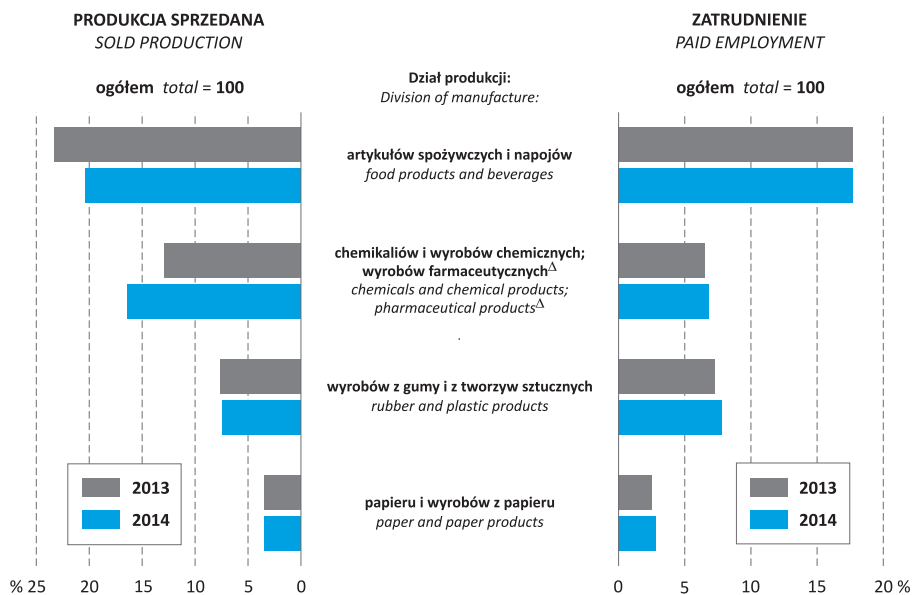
PRODUKCJA SPRZEDANA
SOLD PRODUCTION

ogółem total = 100

Dział produkcji:
Division of manufacture:

ZATRUDNIENIE
PAID EMPLOYMENT

ogółem total = 100

artykułów spożywczych i napojów
food products and beverages

chemikaliów i wyrobów chemicznych; wyrobów farmaceutycznych$^{\Delta}$
chemicals and chemical products; pharmaceutical products$^{\Delta}$

wyrobów z gumy i z tworzyw sztucznych
rubber and plastic products

papieru i wyrobów z papieru
paper and paper products

2013
2014

2013
2014

% 25 20 15 10 5 0

0 5 10 15 20 %